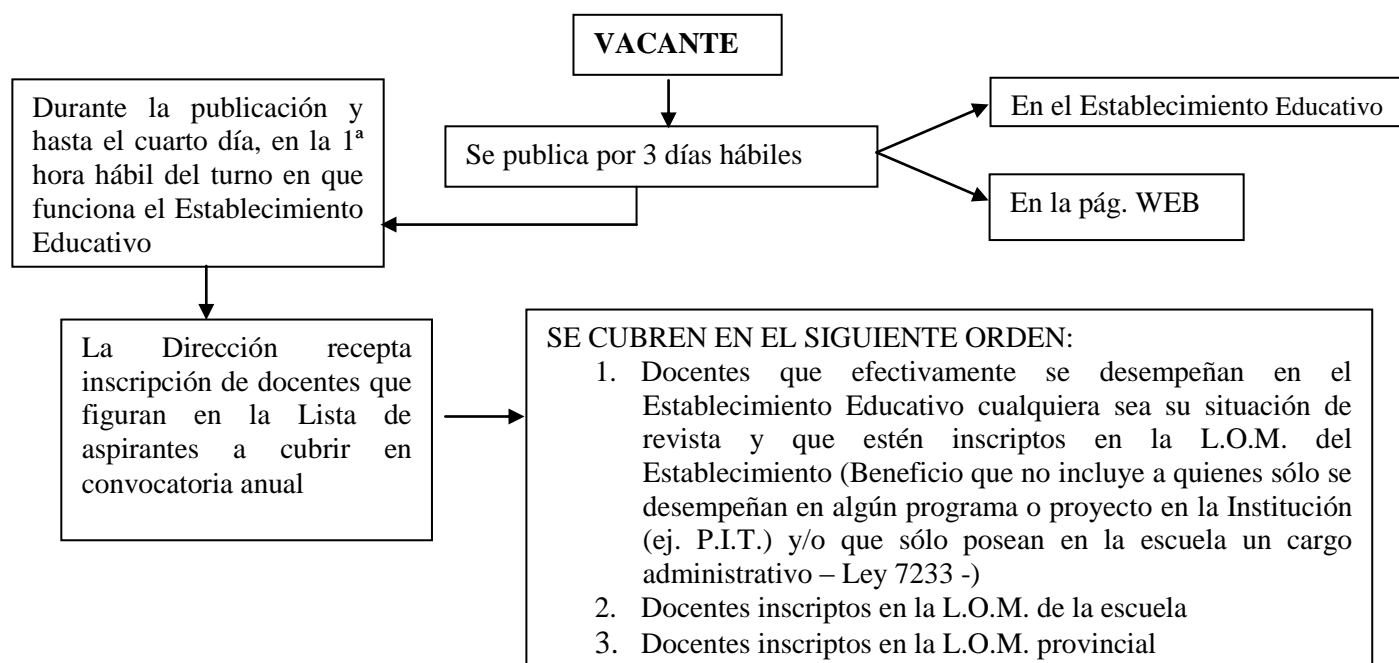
VACANTE

Se publica por 3 días hábiles

En el Establecimiento Educativo

En la pág. WEB

Durante la publicación y hasta el cuarto día, en la 1ª hora hábil del turno en que funciona el Establecimiento Educativo

La Dirección recepta inscripción de docentes que figuran en la Lista de aspirantes a cubrir en convocatoria anual

SE CUBREN EN EL SIGUIENTE ORDEN:
1. Docentes que efectivamente se desempeñan en el Establecimiento Educativo cualquiera sea su situación de revista y que estén inscriptos en la L.O.M. del Establecimiento (Beneficio que no incluye a quienes sólo se desempeñan en algún programa o proyecto en la Institución (ej. P.I.T.) y/o que sólo posean en la escuela un cargo administrativo – Ley 7233 -)
2. Docentes inscriptos en la L.O.M. de la escuela
3. Docentes inscriptos en la L.O.M. provincial